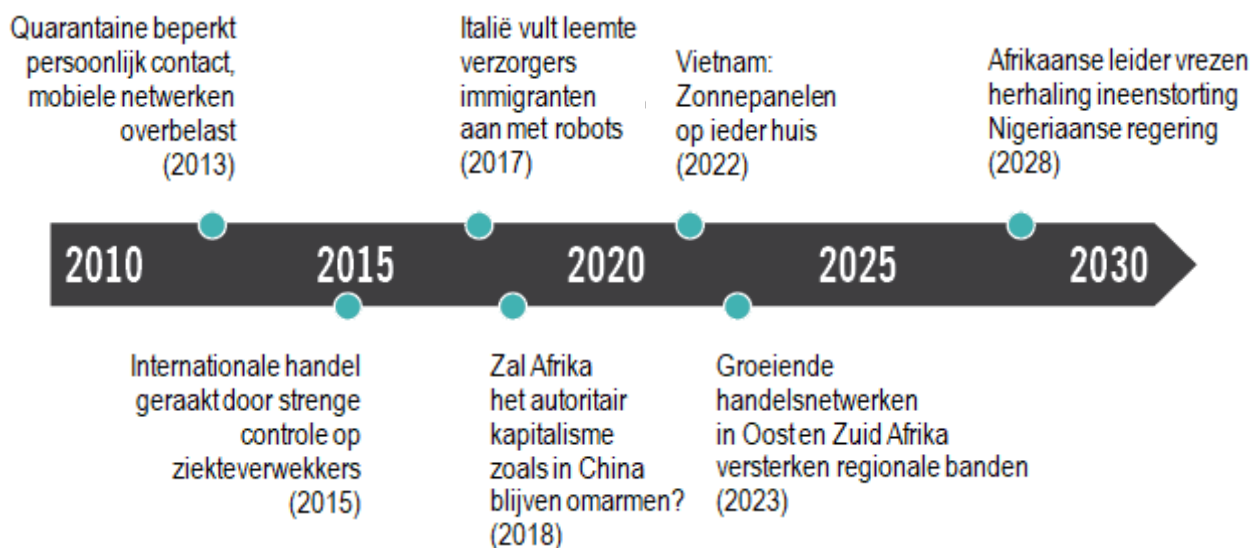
Quarantaine beperkt persoonlijk contact, mobiele netwerken overbelast (2013)

Italië vult leemte verzorgers immigranten aan met robots (2017)

Vietnam: Zonnepanelen op ieder huis (2022)

Afrikaanse leider vrezen herhaling ineenstorting Nigeriaanse regering (2028)

2010 2015 2020 2025 2030

Internationale handel geraakt door strenge controle op ziekteverwekkers (2015)

Zal Afrika het autoritair kapitalisme zoals in China blijven omarmen? (2018)

Groeiende handelsnetwerken in Oost en Zuid Afrika versterken regionale banden (2023)